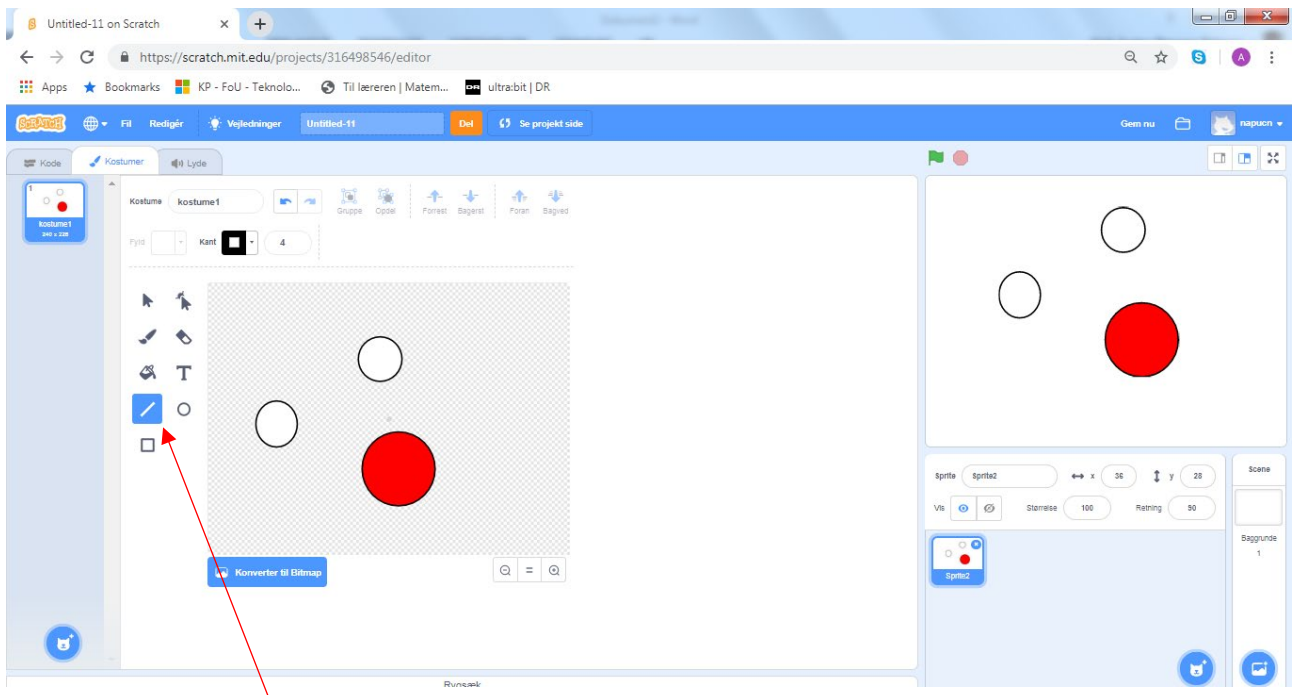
Untitled-11 on Scratch
https://scratch.mit.edu/projects/316498546/editor
Apps Bookmarks KP - FoU - Teknolo... Til læreren | Matem... ultra:bit | DR
SCRATCH Fil Redigér Vejledninger Untitled-11 Del Se projekt side Gem nu napucn
Kode Kostumer Lyde
1
kostume1
240 x 228
Kostume kostume1
Gruppe Opdel Forrest Bagerst Foran Bagved
Fyld Kant 4
Konverter til Bitmap
Sprite Sprite2 x 36 y 28
Vis Størrelse 100 Retning 90
Sprite2
Scene
Baggrunde
1
Rygsæk